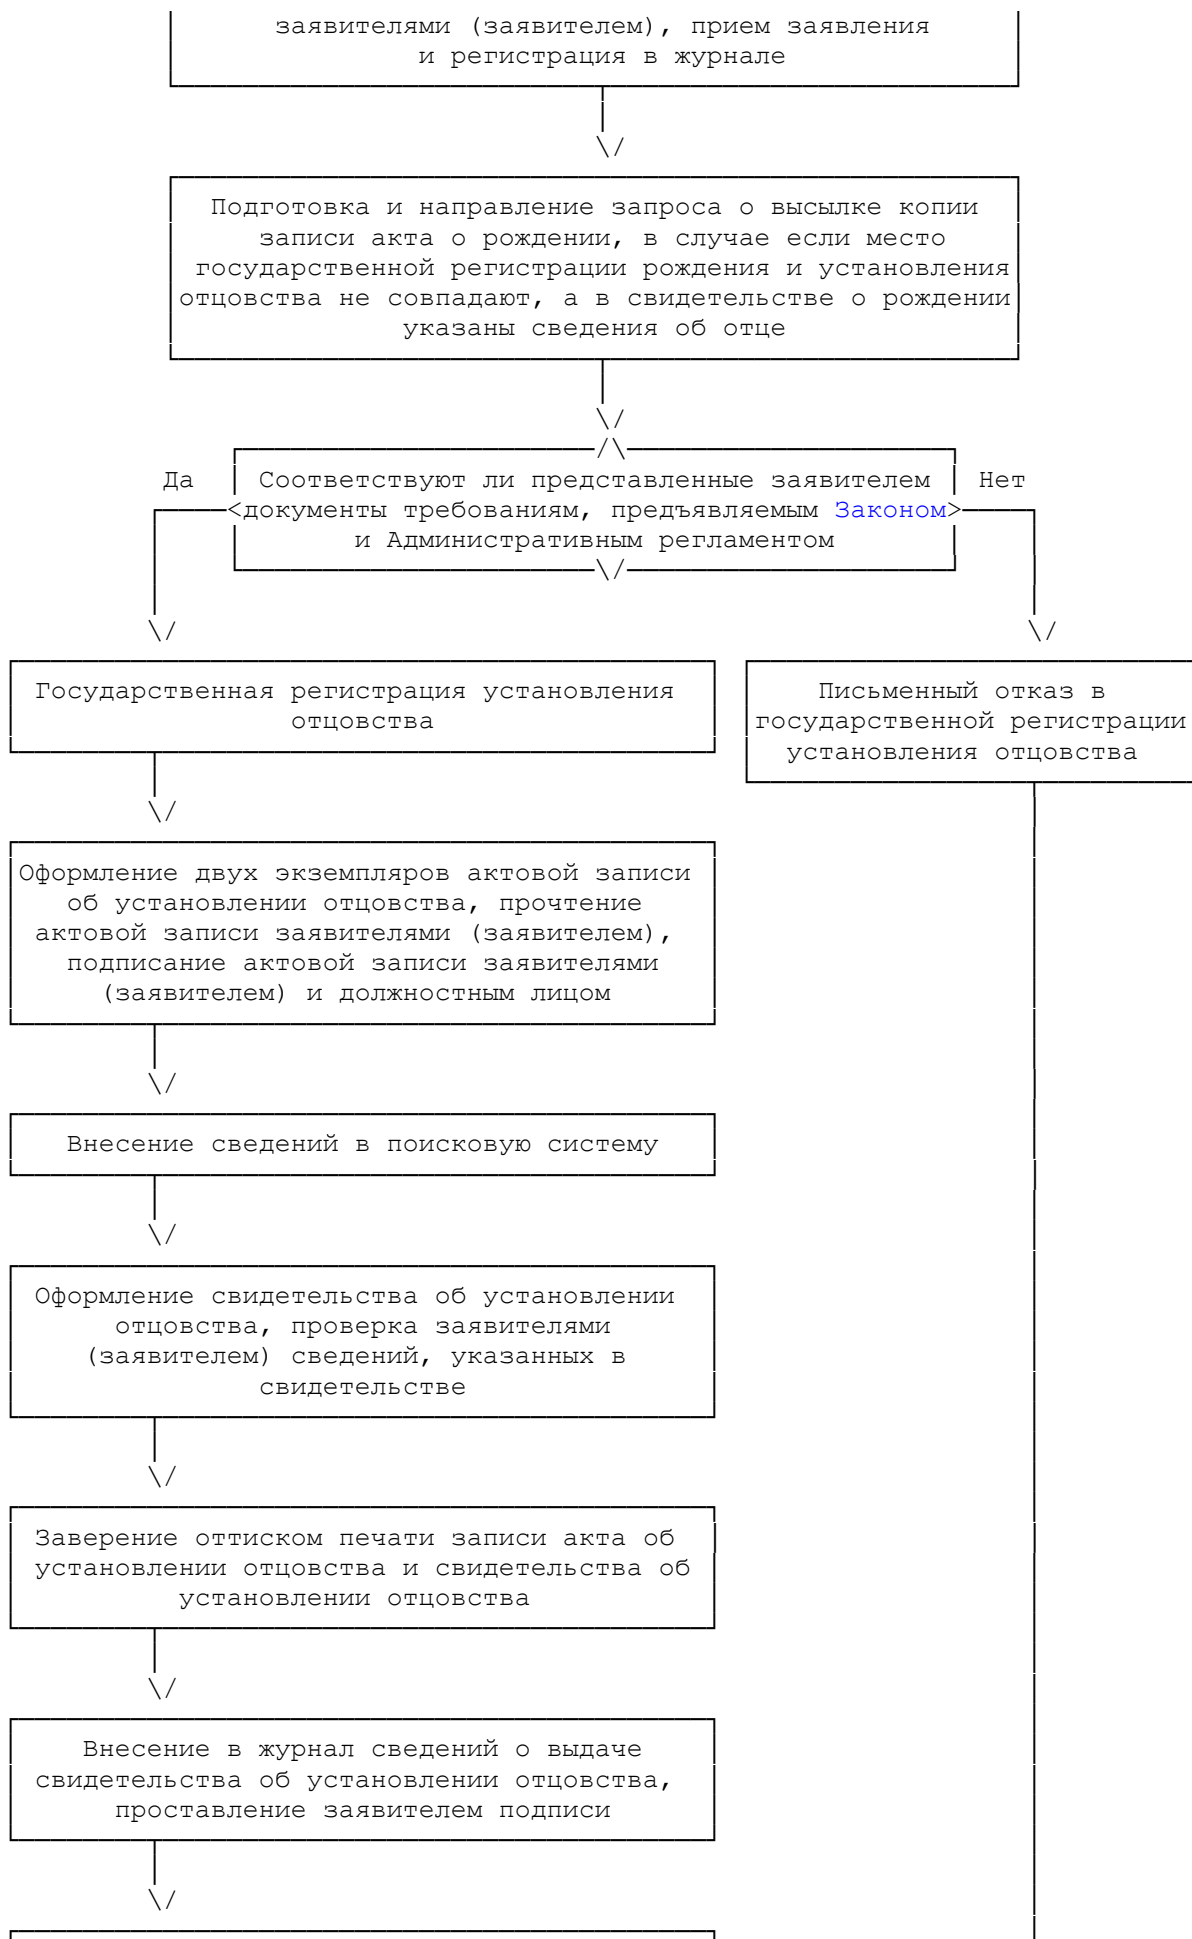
заявителями (заявителем), прием заявления и регистрация в журнале

Подготовка и направление запроса о высылке копии записи акта о рождении, в случае если место государственной регистрации рождения и установления отцовства не совпадают, а в свидетельстве о рождении указаны сведения об отце

Да

Соответствуют ли представленные заявителем документы требованиям, предъявляемым Законом и Административным регламентом

Нет

Государственная регистрация установления отцовства

Письменный отказ в государственной регистрации установления отцовства

Оформление двух экземпляров актовой записи об установлении отцовства, прочтение актовой записи заявителями (заявителем), подписание актовой записи заявителями (заявителем) и должностным лицом

Внесение сведений в поисковую систему

Оформление свидетельства об установлении отцовства, проверка заявителями (заявителем) сведений, указанных в свидетельстве

Заверение оттиском печати записи акта об установлении отцовства и свидетельства об установлении отцовства

Внесение в журнал сведений о выдаче свидетельства об установлении отцовства, проставление заявителем подписи